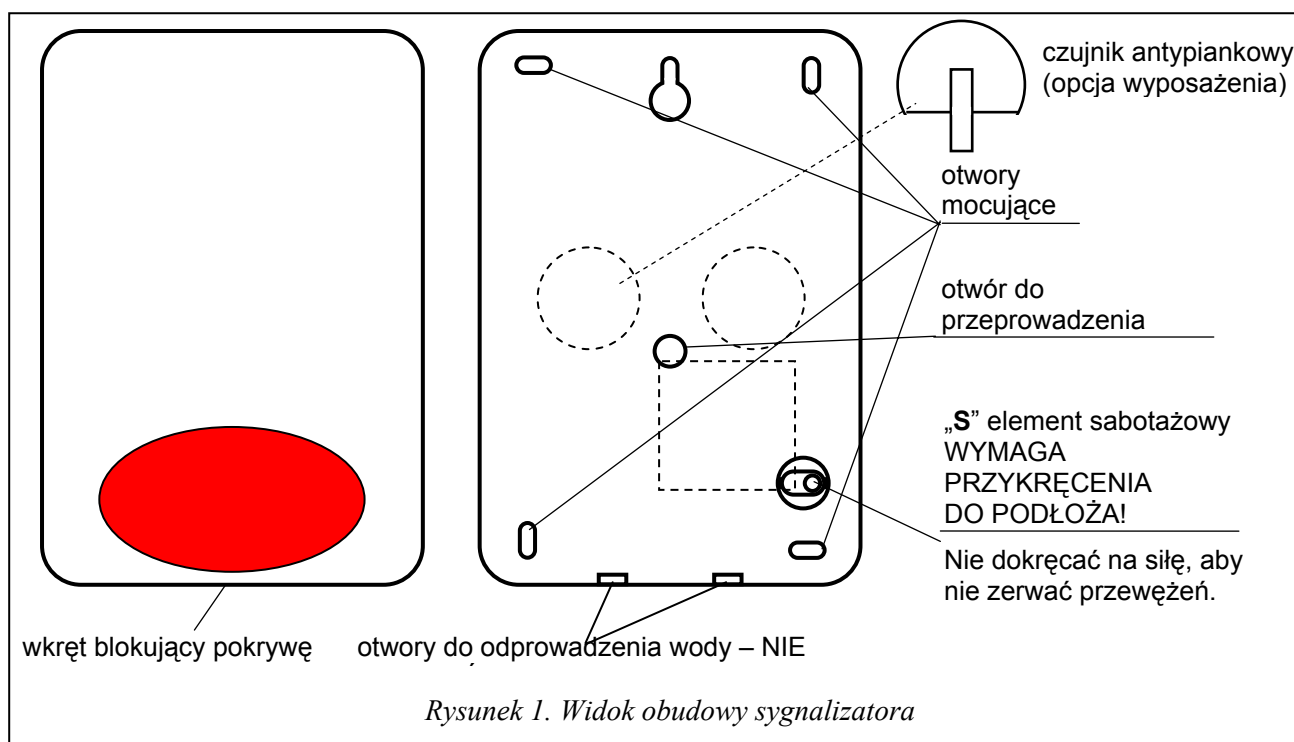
czujnik antypiankowy (opcja wyposażenia)

otwory mocujące

otwór do przeprowadzenia

„**S**" element sabotażowy WYMAGA PRZYKRĘCENIA DO PODŁOŻA!

Nie dokręcać na siłę, aby nie zerwać przewężeń.

wkręt blokujący pokrywę

otwory do odprowadzenia wody – NIE

*Rysunek 1. Widok obudowy sygnalizatora*